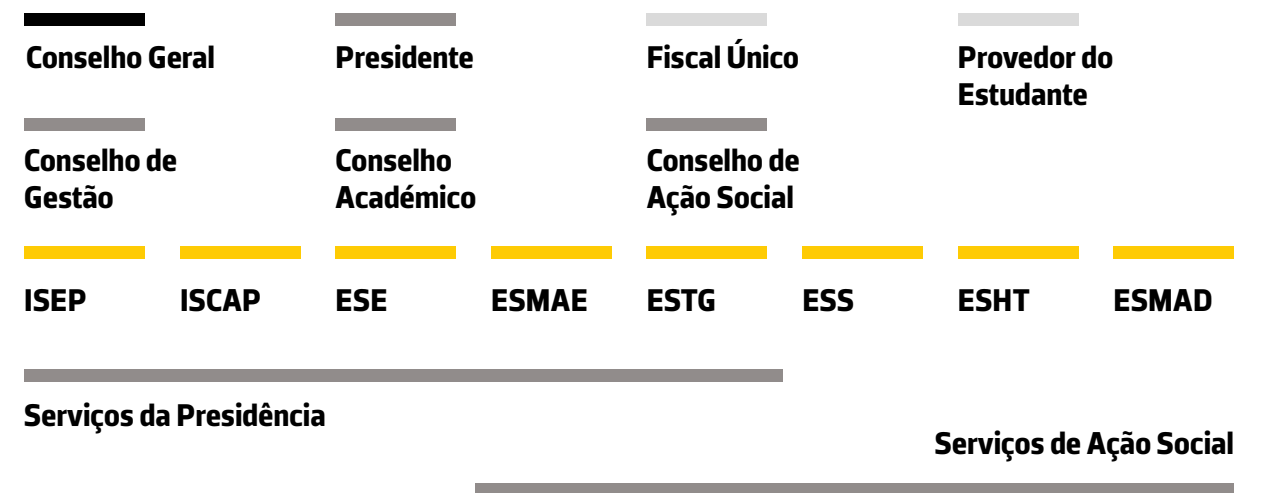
Conselho Geral

Presidente

Fiscal Único

Provedor do Estudante

Conselho de Gestão

Conselho Académico

Conselho de Ação Social

ISEP

ISCAP

ESE

ESMAE

ESTG

ESS

ESHT

ESMAD

Serviços da Presidência

Serviços de Ação Social